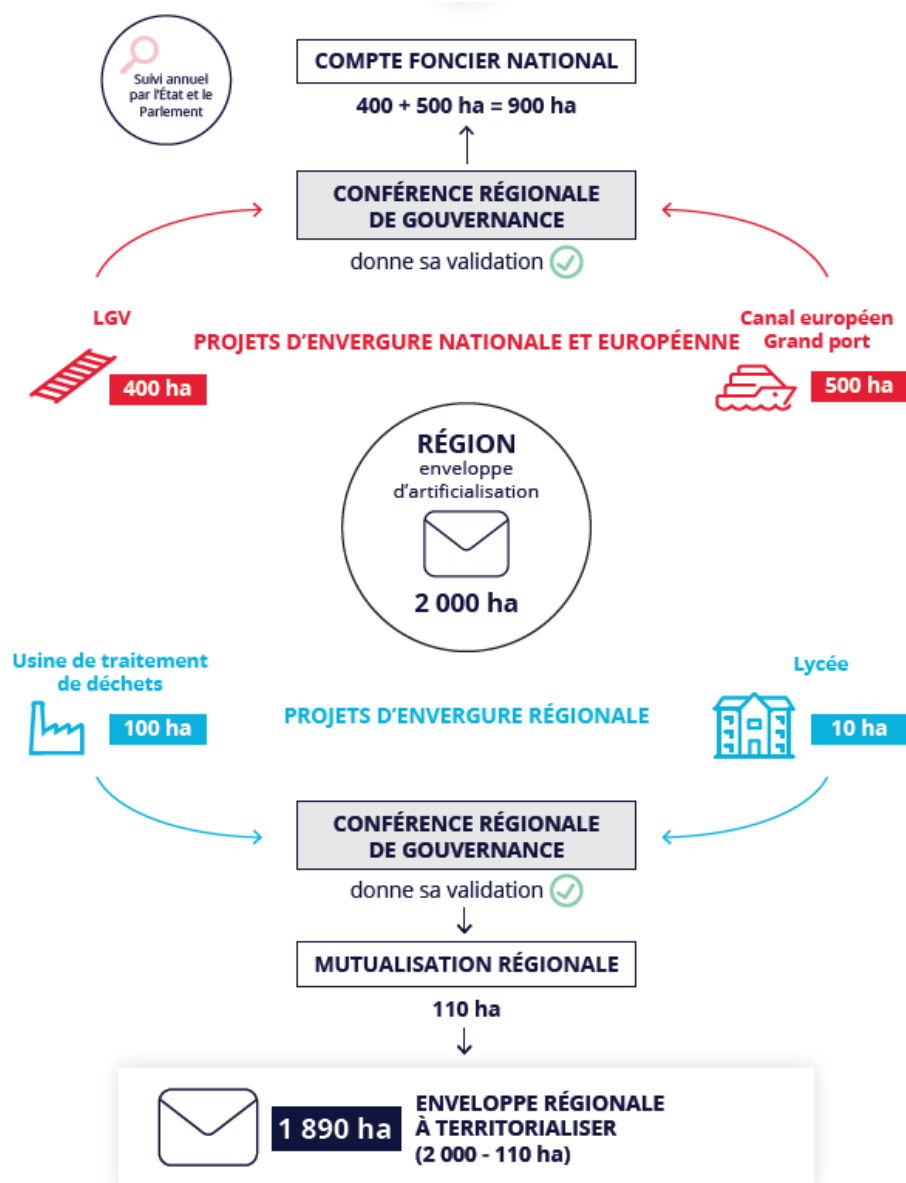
Suivi annuel par l'État et le Parlement

COMPTE FONCIER NATIONAL

400 + 500 ha = 900 ha

CONFÉRENCE RÉGIONALE DE GOUVERNANCE

donne sa validation

LGV

400 ha

PROJETS D'ENVERGURE NATIONALE ET EUROPÉENNE

Canal européen Grand port

500 ha

RÉGION

enveloppe d'artificialisation

2 000 ha

Usine de traitement de déchets

100 ha

PROJETS D'ENVERGURE RÉGIONALE

Lycée

10 ha

CONFÉRENCE RÉGIONALE DE GOUVERNANCE

donne sa validation

MUTUALISATION RÉGIONALE

110 ha

1 890 ha

ENVELOPPE RÉGIONALE À TERRITORIALISER (2 000 - 110 ha)